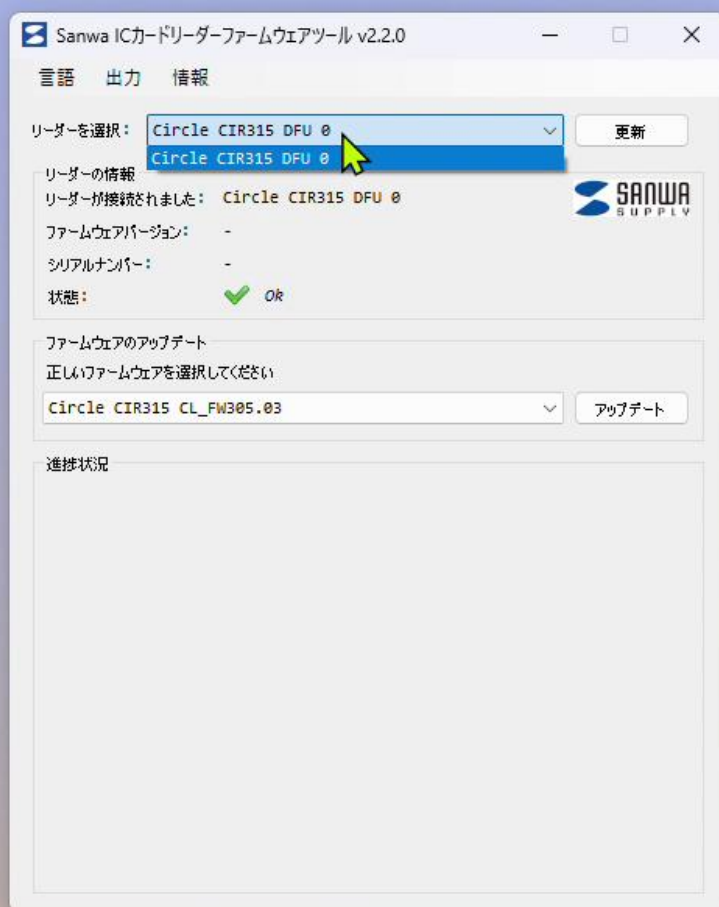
Sanwa ICカードリーダーファームウェアツール v2.2.0

言語 出力 情報

リーダーを選択: Circle CIR315 DFU 0
Circle CIR315 DFU 0
更新

リーダーの情報
リーダーが接続されました: Circle CIR315 DFU 0
SANWA SUPPLY
ファームウェアバージョン: -
シリアルナンバー: -
状態: Ok

ファームウェアのアップデート
正しいファームウェアを選択してください
Circle CIR315 CL_FW305.03
アップデート

進捗状況